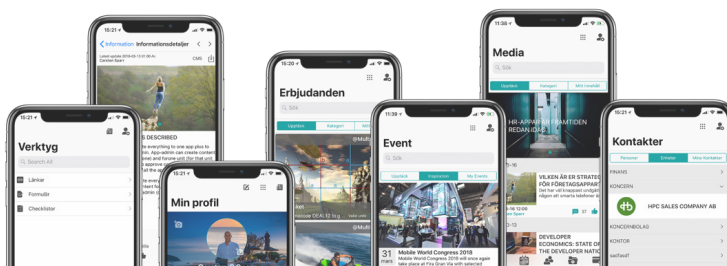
15:21
Information Informationsdetaljer
Latest update 2018-03-13 01:50 An
Carsten Spam
CMS
S DESCRIBED
e everything to one app plus to
. App-admin can create content
ve) and forone unit (for that unit
approve
dd the

15:21
Verktyg
Search All
Länkar
Formulär
Checklistor

15:21
Min profil

15:20
Erbjudanden
Sök
Upptäck
Kategori
@MultiQ
noscore DEAL 12 to g
@MultiQ

11:36
Event
Sök
Upptäck
Inspiration
My Events
Mobile World Congress 2018
Mobile World Congress 2018 will once again take place at Fira Gran Via with selected
31 mars

11:36
Media
Sök
Upptäck
Kategori
Mitt innehåll
HR-APPAR I FRAMTIDEN
REDANIDAG
VILKEN ÄR ER STRATEGI FÖR FÖRETAGSAPPAR?
Det har val knappast undgått någon att smarta telefoner
Spam
DEVELOPER ECONOMICS: STATE OF THE DEVELOPER NATIO

15:21
Kontakter
Personer
Enheter
Mina Kontakter
FINANS
KONCERN
HPC SALES COMPANY AB
KONCERNBOLAG
KONTOR
sadsasf